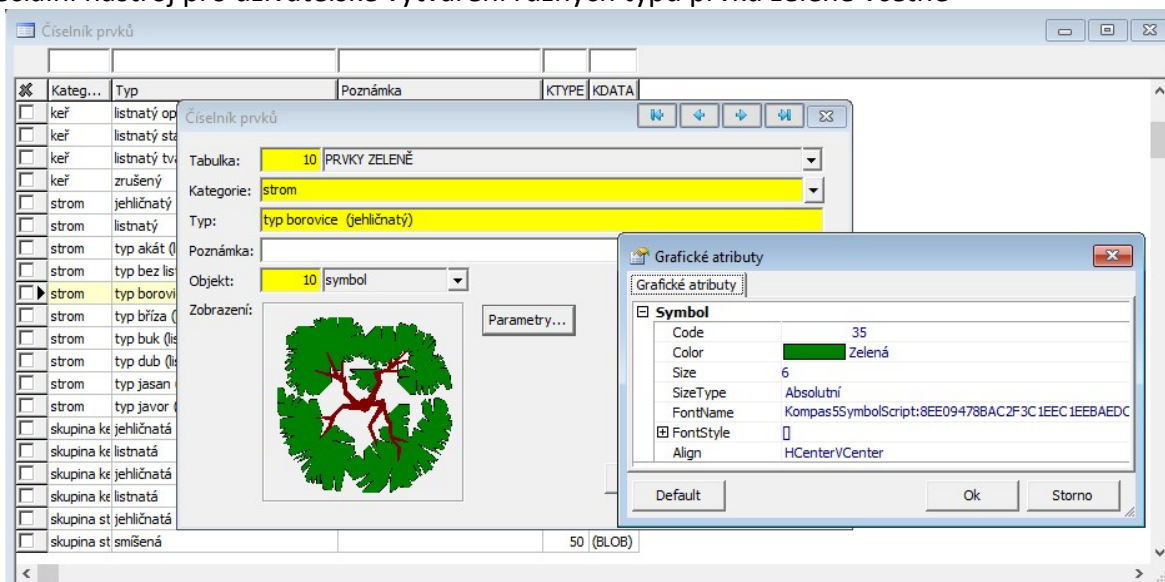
Číselník prvků

| | Kateg... | Typ | Poznámka | KTYPE | KDATA |
|---|---|---|---|---|---|
| | keř | listnatý op | | | |
| | keř | listnatý sta | | | |
| | keř | listnatý tva | | | |
| | keř | zrušený | | | |
| | strom | jehličnatý | | | |
| | strom | listnatý | | | |
| | strom | typ akát (l | | | |
| | strom | typ bez list | | | |
| | strom | typ borovi | | | |
| | strom | typ bříza ( | | | |
| | strom | typ buk (lis | | | |
| | strom | typ dub (lis | | | |
| | strom | typ jasan ( | | | |
| | strom | typ javor ( | | | |
| | skupina ke | jehličnatá | | | |
| | skupina ke | listnatá | | | |
| | skupina ke | jehličnatá | | | |
| | skupina ke | listnatá | | | |
| | skupina st | jehličnatá | | | |
| | skupina st | smíšená | | 50 | (BLOB) |

Číselník prvků

Tabulka: 10 PRVKY ZELENĚ
Kategorie: strom
Typ: typ borovice (jehličnatý)
Poznámka:
Objekt: 10 symbol
Zobrazení:
Parametry...

Grafické atributy

Grafické atributy

⊟ Symbol
Code 35
Color Zelená
Size 6
SizeType Absolutní
FontName Kompas5SymbolScript:8EE09478BAC2F3C1EEC1EEBAEDC
⊞ FontStyle []
Align HCenterVCenter

Default
Ok
Storno